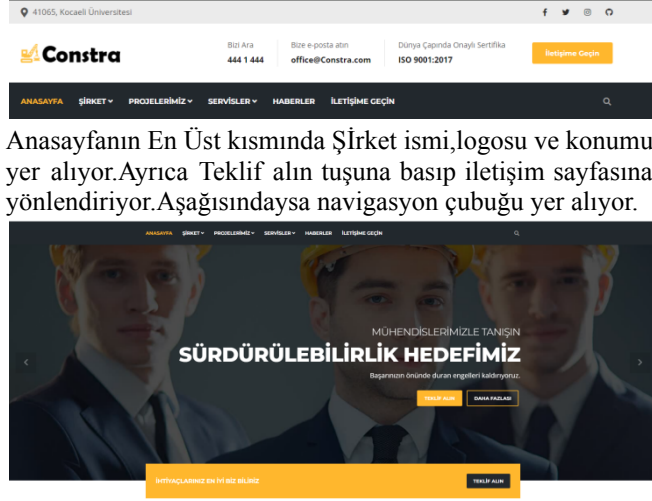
41065, Kocaeli Üniversitesi

Constra

Bizi Ara
444 1 444

Bize e-posta atın
office@Constra.com

Dünya Çapında Onaylı Sertifika
ISO 9001:2017

İletişime Geçin

ANASAYFA ŞİRKET PROJELERİMİZ SERVİSLER HABERLER İLETİŞİME GEÇİN

Anasayfanın En Üst kısmında Şİrket ismi,logosu ve konumu yer alıyor.Ayrıca Teklif alın tuşuna basıp iletişim sayfasına yönlendiriyor.Aşağısındaysa navigasyon çubuğu yer alıyor.

ANASAYFA ŞİRKET PROJELERİMİZ SERVİSLER HABERLER İLETİŞİME GEÇİN

MÜHENDİSLERİMİZLE TANIŞIN
SÜRDÜRÜLEBİLİRLİK HEDEFİMİZ
Başarınızın önünde duran engelleri kaldırıyoruz.

TEKLİF ALIN DAHA FAZLASI

İHTİYAÇLARINIZ EN İYİ BİZ BİLİRİZ TEKLİF ALIN